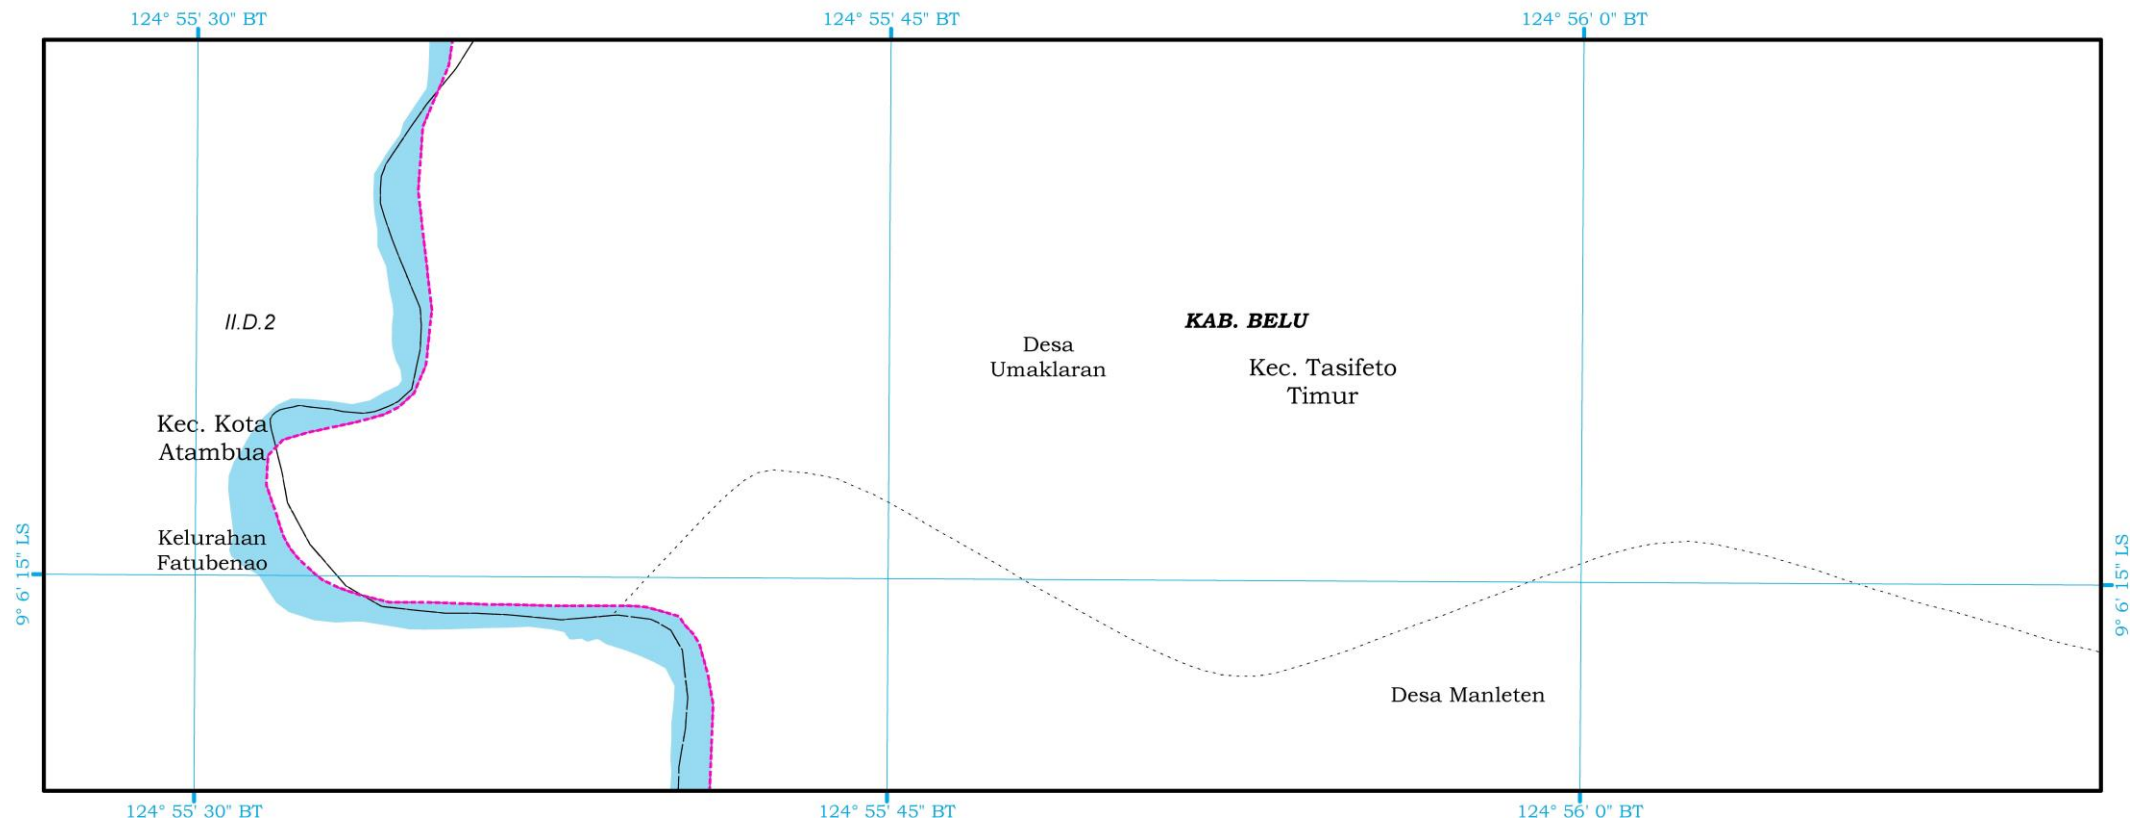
124° 55' 30" BT
124° 55' 45" BT
124° 56' 0" BT

II.D.2

KAB. BELU

Desa Umaklaran

Kec. Tasifeto Timur

Kec. Kota Atambua

Kelurahan Fatubenao

9° 6' 15" LS

9° 6' 15" LS

Desa Manleten

124° 55' 30" BT
124° 55' 45" BT
124° 56' 0" BT